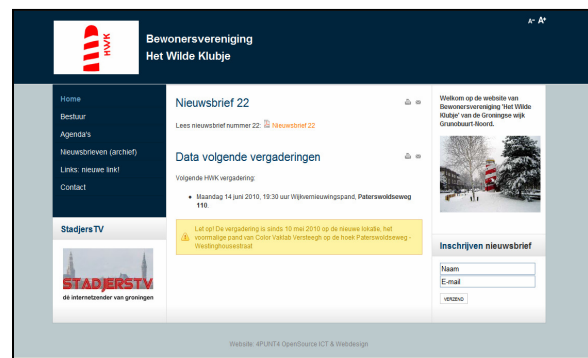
A- A+

HWK

Bewonersvereniging
Het Wilde Klubje

Home
Bestuur
Agenda's
Nieuwsbrieven (archief)
Links: nieuwe link!
Contact

Stadjers TV

STADJERSTV
dé internetzender van groningen

Nieuwsbrief 22

Lees nieuwsbrief nummer 22: Nieuwsbrief 22

Data volgende vergaderingen

Volgende HWK vergadering:

• Maandag 14 juni 2010, 19:30 uur Wijkvernieuwingspand, Paterswoldseweg 110.

Let op! De vergadering is sinds 10 mei 2010 op de nieuwe lokatie, het voormalige pand van Color Vaktab Versteegh op de hoek Paterswoldseweg - Westinghousestraat

Welkom op de website van Bewonersvereniging 'Het Wilde Klubje' van de Groningse wijk Grunobuurt-Noord.

Inschrijven nieuwsbrief

Naam
E-mail
VERZEND

Website: 4PUNT4 OpenSource ICT & Webdesign